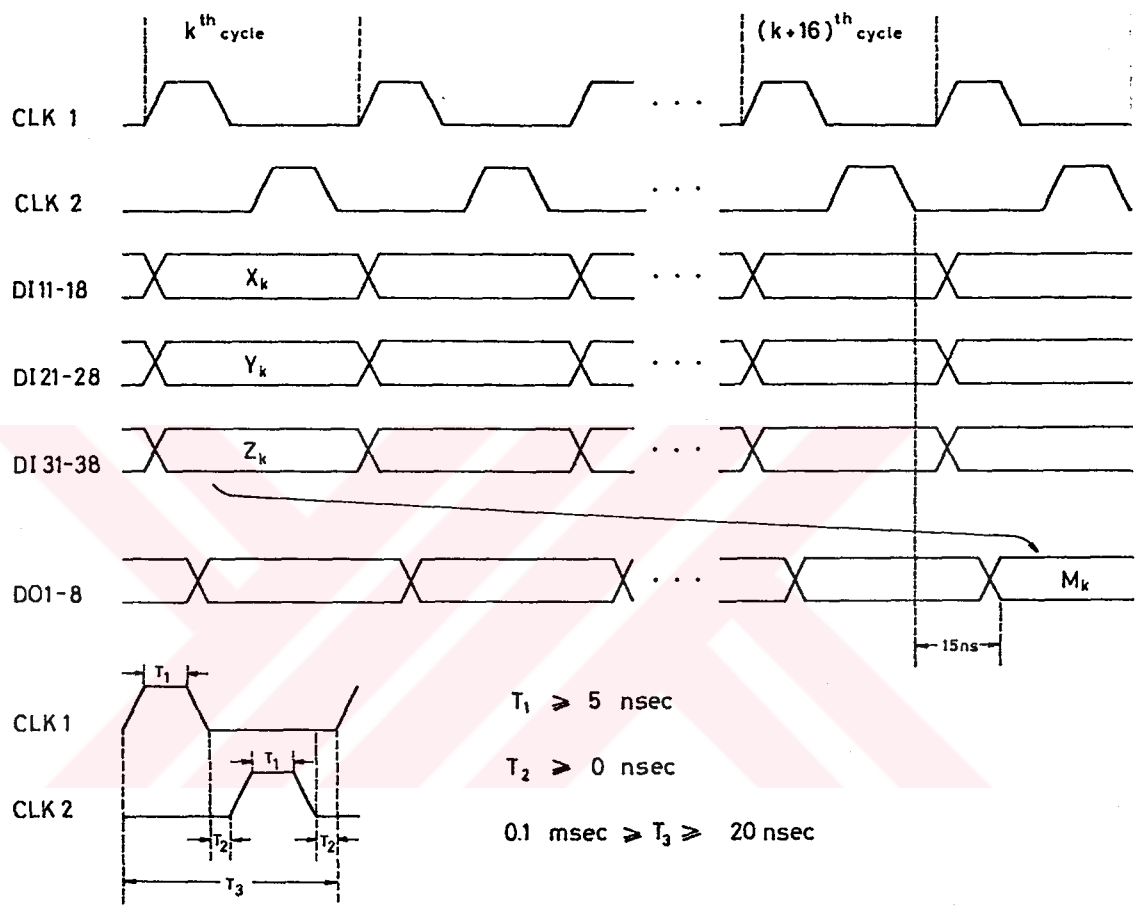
$k^{th}$ cycle

$(k+16)^{th}$ cycle

CLK 1

CLK 2

DI 11-18

$X_k$

DI 21-28

$Y_k$

DI 31-38

$Z_k$

DO1-8

$M_k$

15ns

$T_1$

CLK 1

$T_1$

CLK 2

$T_2$

$T_2$

$T_3$

$T_1 \geqslant 5$ nsec

$T_2 \geqslant 0$ nsec

0.1 msec $\geqslant T_3 \geqslant$ 20 nsec